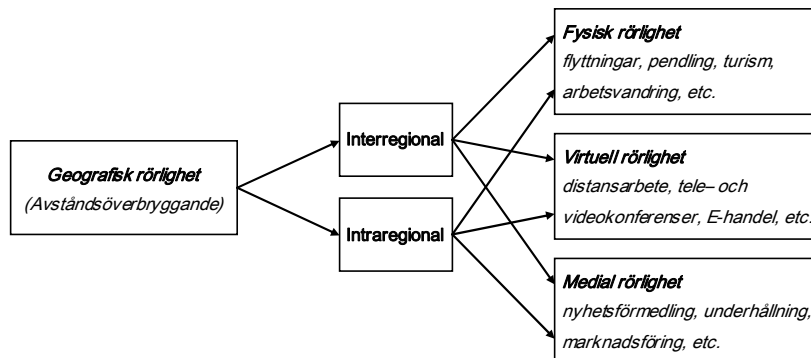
Geografisk rörlighet
(Avståndsöverbryggande)

Interregional

Intraregional

Fysisk rörlighet
flyttningar, pendling, turism, arbetsvandring, etc.

Virtuell rörlighet
distansarbete, tele– och videokonferenser, E-handel, etc.

Medial rörlighet
nyhetsförmedling, underhållning, marknadsföring, etc.